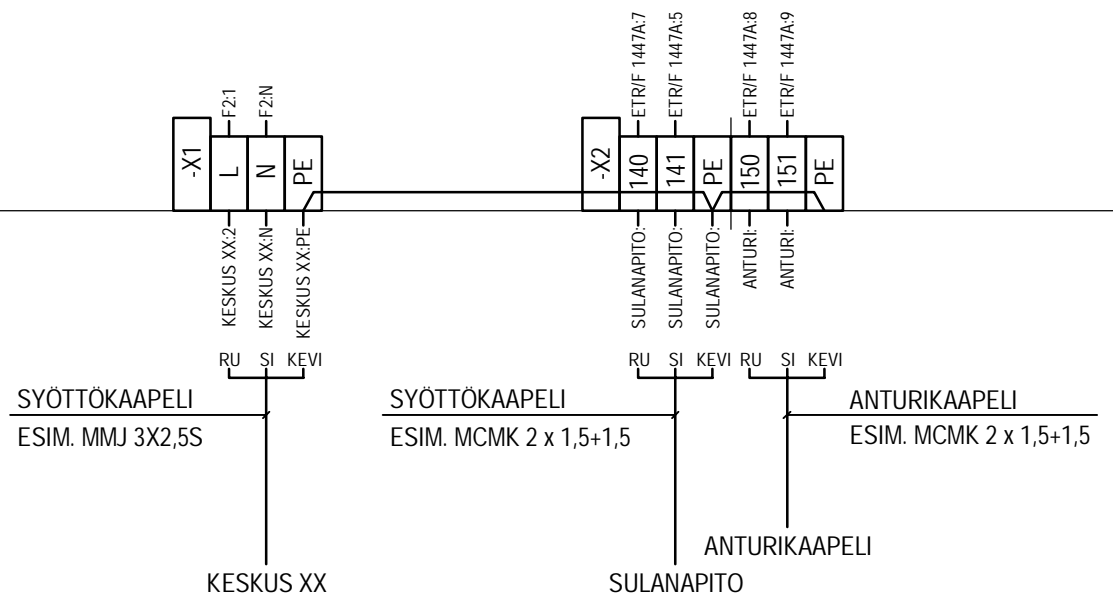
F2:1
F2:N

-X1
L
N
PE

KESKUS XX:2
KESKUS XX:N
KESKUS XX:PE

ETR/F 1447A:7
ETR/F 1447A:5
ETR/F 1447A:8
ETR/F 1447A:9

-X2
140
141
PE
150
151
PE

SULANAPITO:
SULANAPITO:
SULANAPITO:
ANTURI:
ANTURI:

RU SI KEVI
RU SI KEVI
RU SI KEVI

SYÖTTÖKAAPELI
ESIM. MMJ 3X2,5S

SYÖTTÖKAAPELI
ESIM. MCMK 2 x 1,5+1,5

ANTURIKAAPELI
ESIM. MCMK 2 x 1,5+1,5

ANTURIKAAPELI

KESKUS XX

SULANAPITO